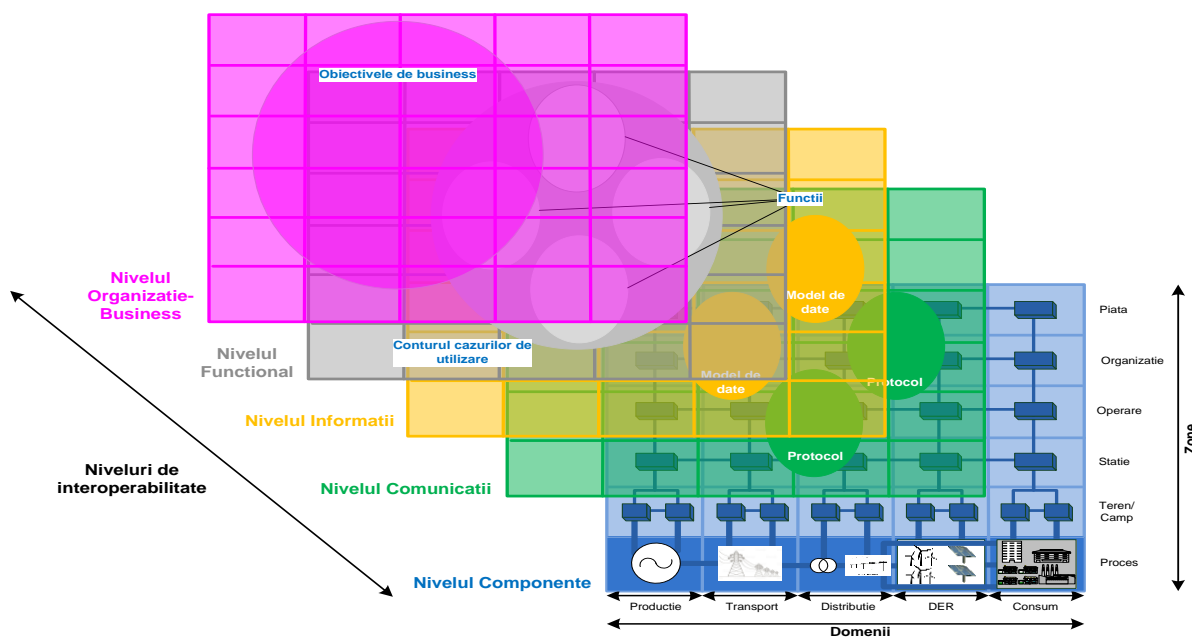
Obiectivele de business

Functii

Model de date

Model de date

Protocol

Protocol

Conturul cazurilor de utilizare

Nivelul Organizatie-Business

Nivelul Functional

Nivelul Informatii

Nivelul Comunicatii

Nivelul Componente

Niveluri de interoperabilitate

Piata

Organizatie

Operare

Statie

Teren/ Camp

Proces

Zone

Productie

Transport

Distributie

DER

Consum

Domenii